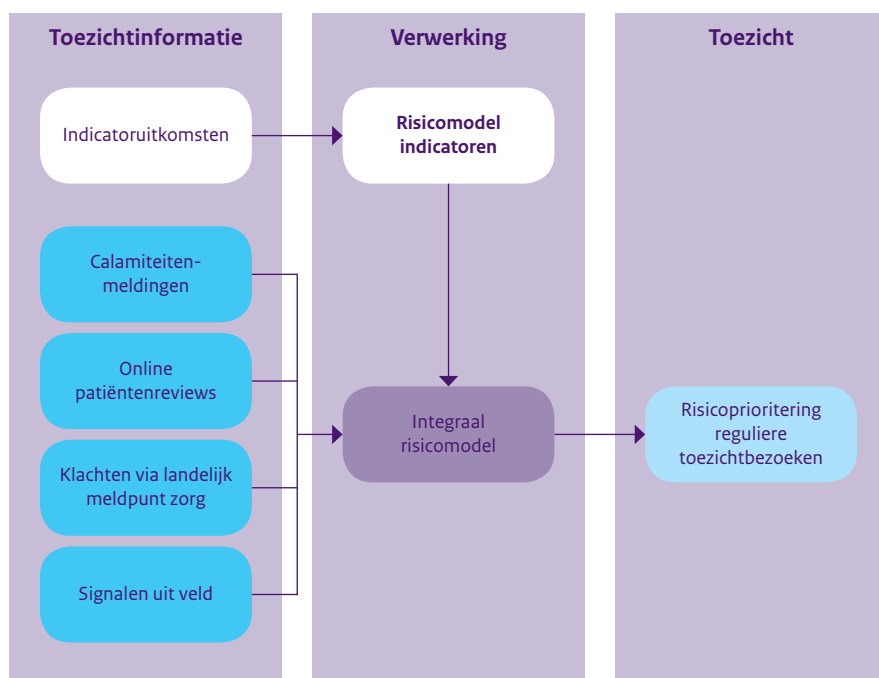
Toezichtinformatie

Verwerking

Toezicht

Indicatoruitkomsten

Risicomodel indicatoren

Calamiteitenmeldingen

Online patiëntenreviews

Klachten via landelijk meldpunt zorg

Signalen uit veld

Integraal risicomodel

Risicoprioritering reguliere toezichtbezoeken